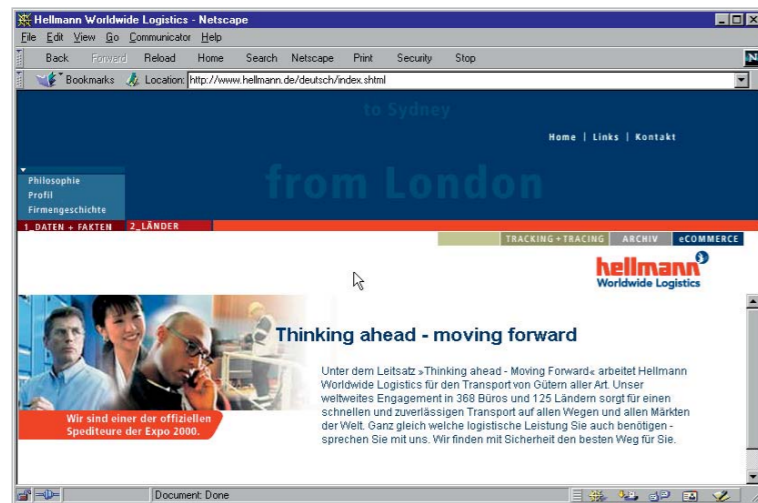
Hellmann Worldwide Logistics - Netscape

File Edit View Go Communicator Help

Back Forward Reload Home Search Netscape Print Security Stop

Bookmarks Location: http://www.hellmann.de/deutsch/index.shtml

to Sydney

Home | Links | Kontakt

from London

Philosophie
Profil
Firmengeschichte

1_DATEN + FAKTEN 2_LÄNDER

TRACKING + TRACING ARCHIV eCOMMERCE

hellmann
Worldwide Logistics

Thinking ahead - moving forward

Unter dem Leitsatz »Thinking ahead - Moving Forward« arbeitet Hellmann Worldwide Logistics für den Transport von Gütern aller Art. Unser weltweites Engagement in 368 Büros und 125 Ländern sorgt für einen schnellen und zuverlässigen Transport auf allen Wegen und allen Märkten der Welt. Ganz gleich welche logistische Leistung Sie auch benötigen - sprechen Sie mit uns. Wir finden mit Sicherheit den besten Weg für Sie.

Wir sind einer der offiziellen Spediteure der Expo 2000.

Document: Done